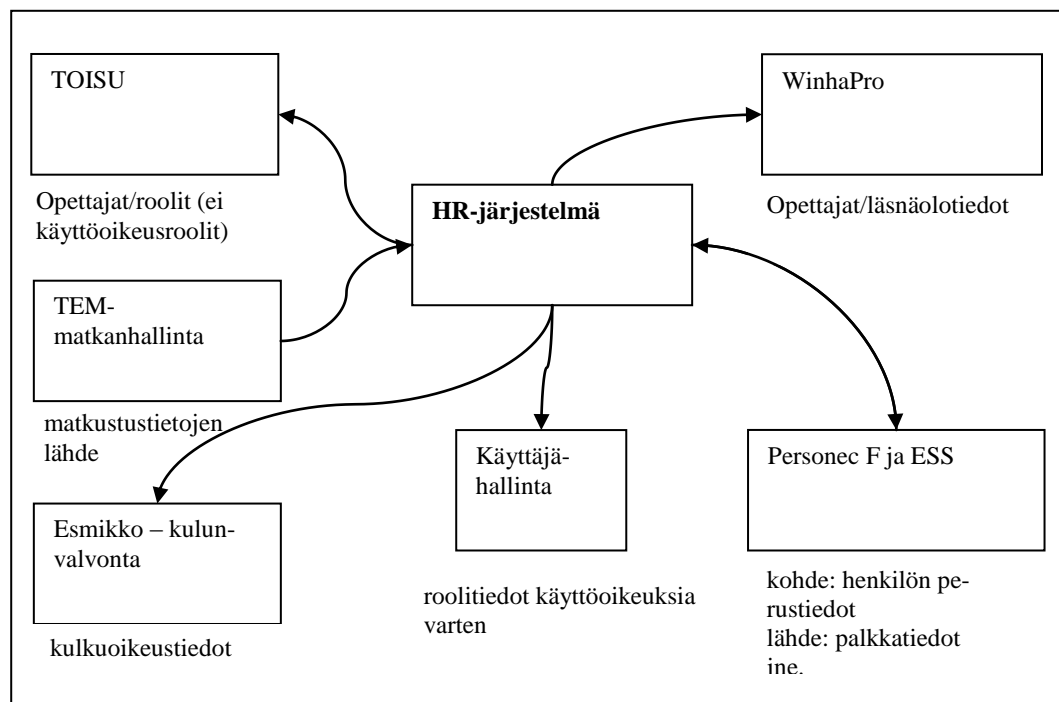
TOISU

Opettajat/roolit (ei käyttöoikeusroolit)

WinhaPro

Opettajat/läsnäolotiedot

HR-järjestelmä

TEM-matkanhallinta

matkustustietojen lähde

Käyttäjähallinta

roolitiedot käyttöoikeuksia varten

Personec F ja ESS

kohde: henkilön perustiedot
lähde: palkkatiedot ine.

Esmikko – kulunvalvonta

kulkuoikeustiedot